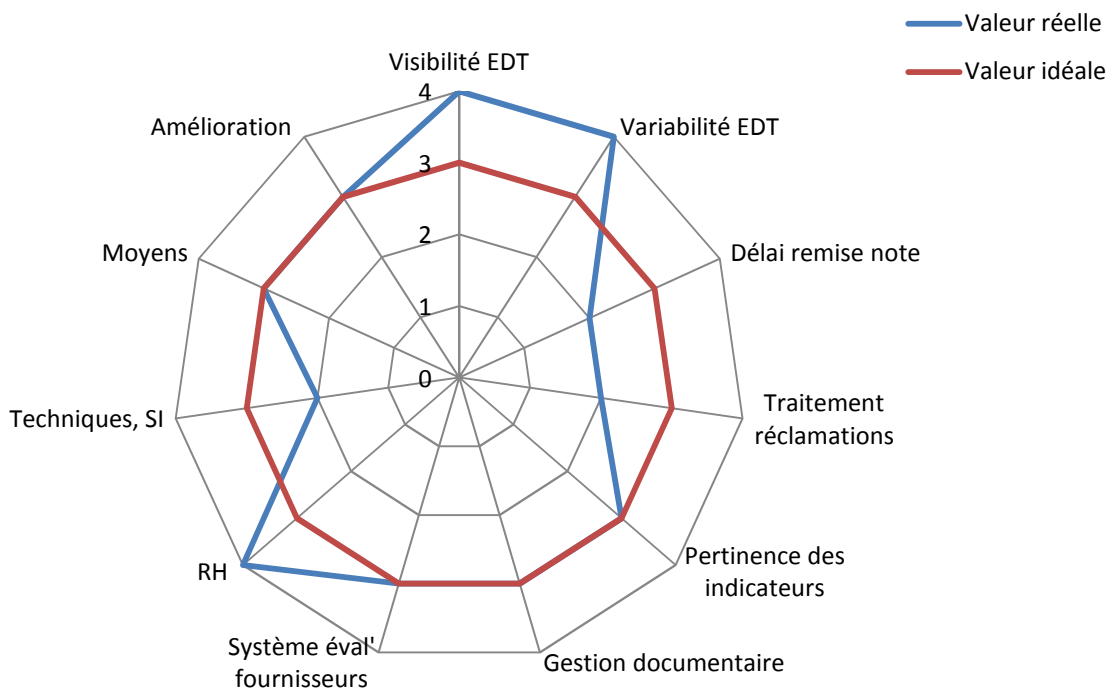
Valeur réelle
Valeur idéale

Visibilité EDT
4
3
2
1
0
Variabilité EDT
Délai remise note
Traitement réclamations
Pertinence des indicateurs
Gestion documentaire
Système éval' fournisseurs
RH
Techniques, SI
Moyens
Amélioration